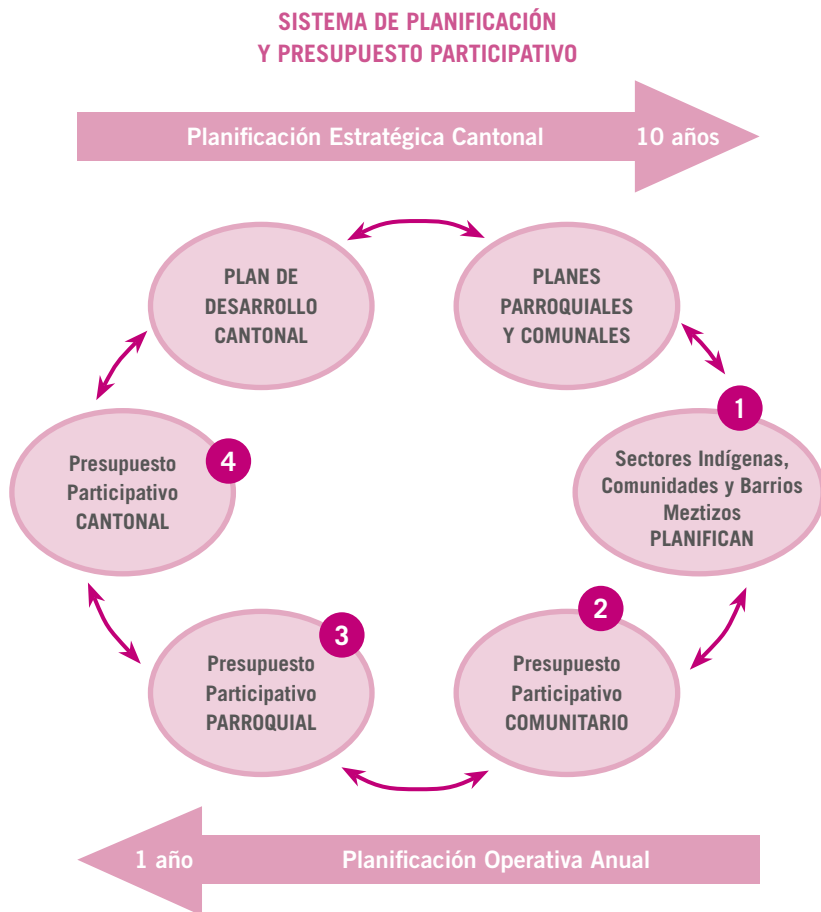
SISTEMA DE PLANIFICACIÓN
Y PRESUPUESTO PARTICIPATIVO

Planificación Estratégica Cantonal 10 años

PLAN DE DESARROLLO CANTONAL

PLANES PARROQUIALES Y COMUNALES

1
Sectores Indígenas, Comunidades y Barrios Meztizos PLANIFICAN

2
Presupuesto Participativo COMUNITARIO

3
Presupuesto Participativo PARROQUIAL

4
Presupuesto Participativo CANTONAL

1 año Planificación Operativa Anual